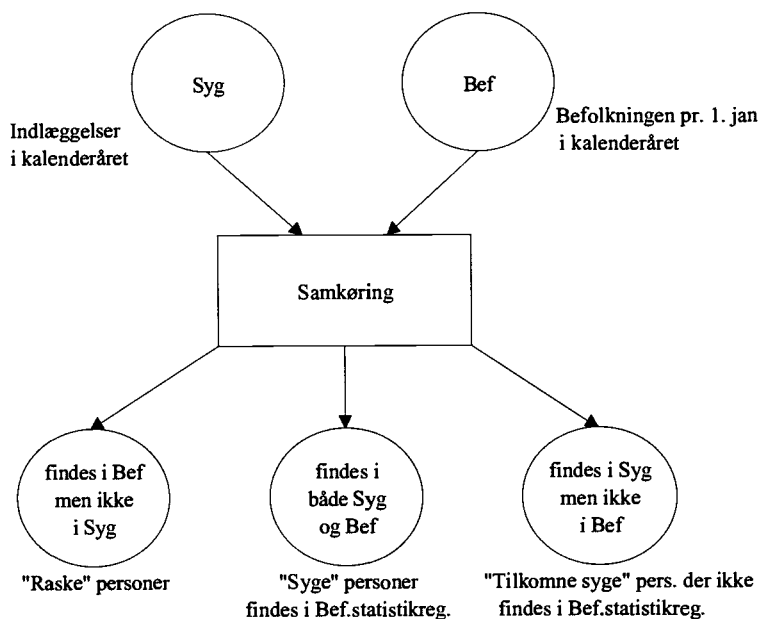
Syg

Bef

Indlæggelser i kalenderåret

Befolkningen pr. 1. jan i kalenderåret

Samkøring

findes i Bef men ikke i Syg

findes i både Syg og Bef

findes i Syg men ikke i Bef

"Raske" personer

"Syge" personer findes i Bef.statistikreg.

"Tilkomne syge" pers. der ikke findes i Bef.statistikreg.